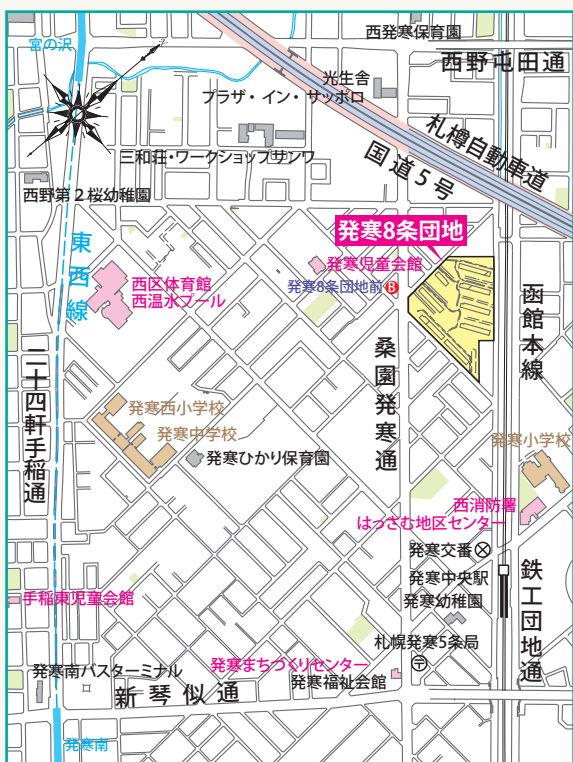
宮の沢

西発寒保育園

西野屯田通

光生舎

プラザ・イン・サッポロ

札樽自動車道

三和荘・ワークショップサンワ

国道5号

西野第2桜幼稚園

発寒8条団地

東西線

西区体育館
西温水プール

発寒児童会館

発寒8条団地前 B

函館本線

二十四軒手稲通

桑園発寒通

発寒西小学校

発寒中学校

発寒小学校

発寒ひかり保育園

西消防署
はっさむ地区センター

発寒交番

発寒中央駅

鉄工団地通

手稲東児童会館

発寒幼稚園

札幌発寒5条局

発寒南バスターミナル

発寒まちづくりセンター

発寒福祉会館

新琴似通

発寒南